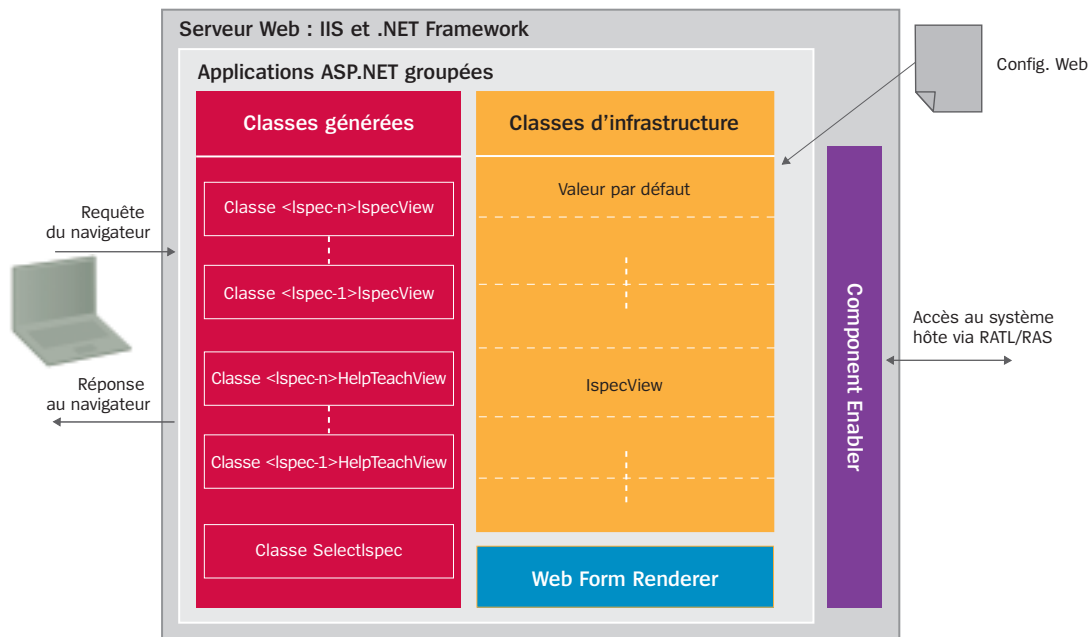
Serveur Web : IIS et .NET Framework

Config. Web

Applications ASP.NET groupées

Classes générées

Classes d'infrastructure

Requête du navigateur

Classe <Ispec-n>IspecView

Valeur par défaut

Classe <Ispec-1>IspecView

Accès au système hôte via RATL/RAS

Component Enabler

Réponse au navigateur

Classe <Ispec-n>HelpTeachView

IspecView

Classe <Ispec-1>HelpTeachView

Classe SelectIspec

Web Form Renderer